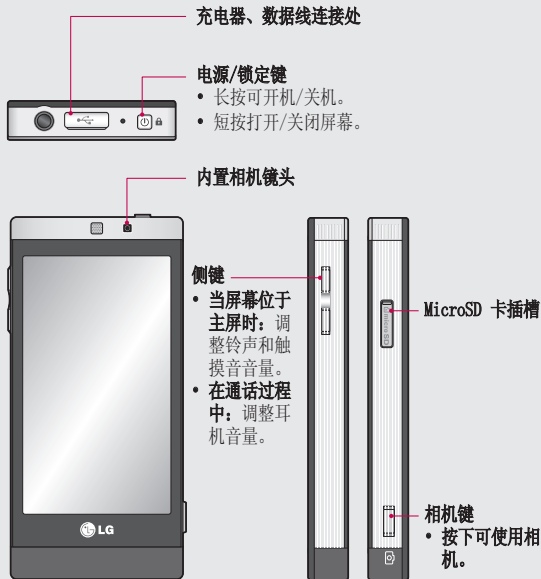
充电器、数据线连接处

电源/锁定键
• 长按可开机/关机。
• 短按打开/关闭屏幕。

内置相机镜头

侧键
• 当屏幕位于主屏时：调整铃声和触摸音音量。
• 在通话过程中：调整耳机音量。

MicroSD 卡插槽

相机键
• 按下可使用相机。

LG